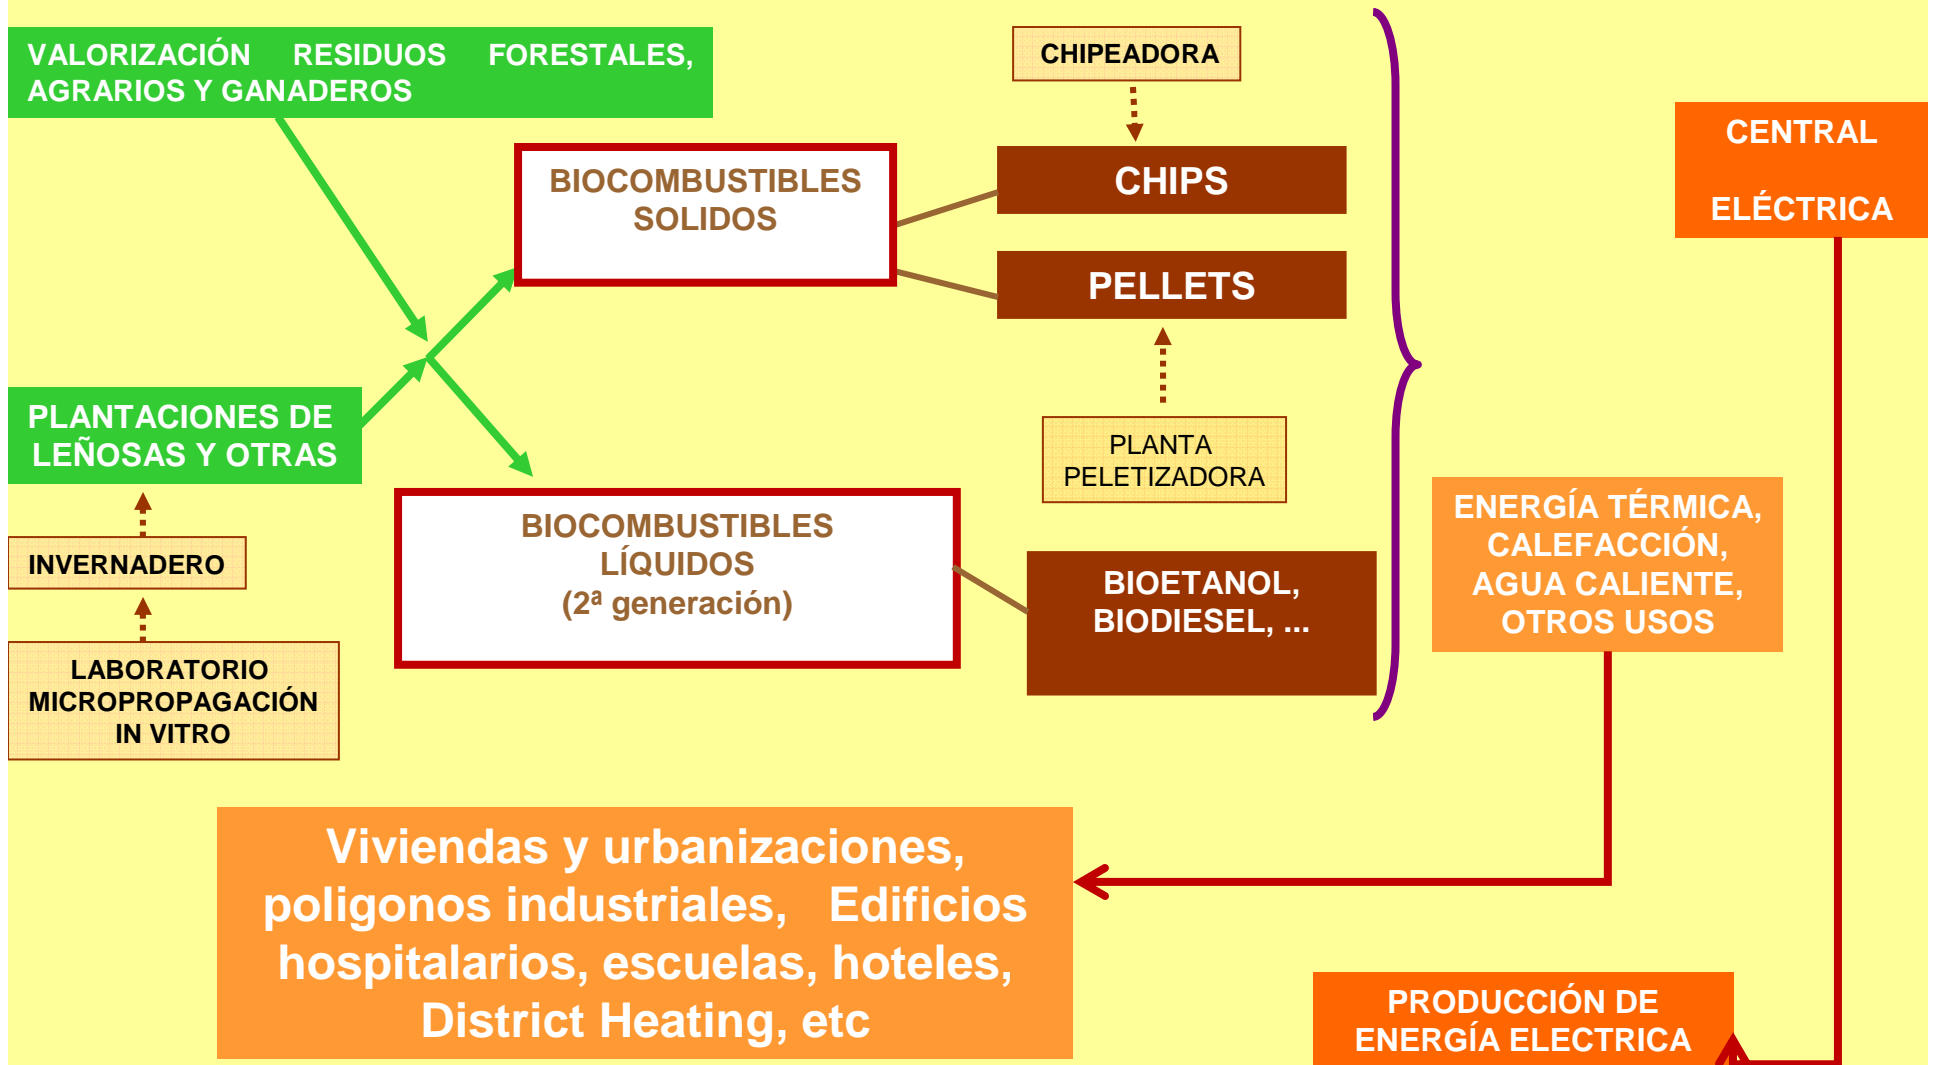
VALORIZACIÓN RESIDUOS FORESTALES, AGRARIOS Y GANADEROS

CHIPEADORA

CENTRAL

ELÉCTRICA

BIOCOMBUSTIBLES SOLIDOS

CHIPS

PELLETS

PLANTA PELETIZADORA

PLANTACIONES DE LEÑOSAS Y OTRAS

INVERNADERO

LABORATORIO MICROPROPAGACIÓN IN VITRO

BIOCOMBUSTIBLES LÍQUIDOS (2ª generación)

BIOETANOL, BIODIESEL, ...

ENERGÍA TÉRMICA, CALEFACCIÓN, AGUA CALIENTE, OTROS USOS

Viviendas y urbanizaciones, poligonos industriales, Edificios hospitalarios, escuelas, hoteles, District Heating, etc

PRODUCCIÓN DE ENERGÍA ELECTRICA